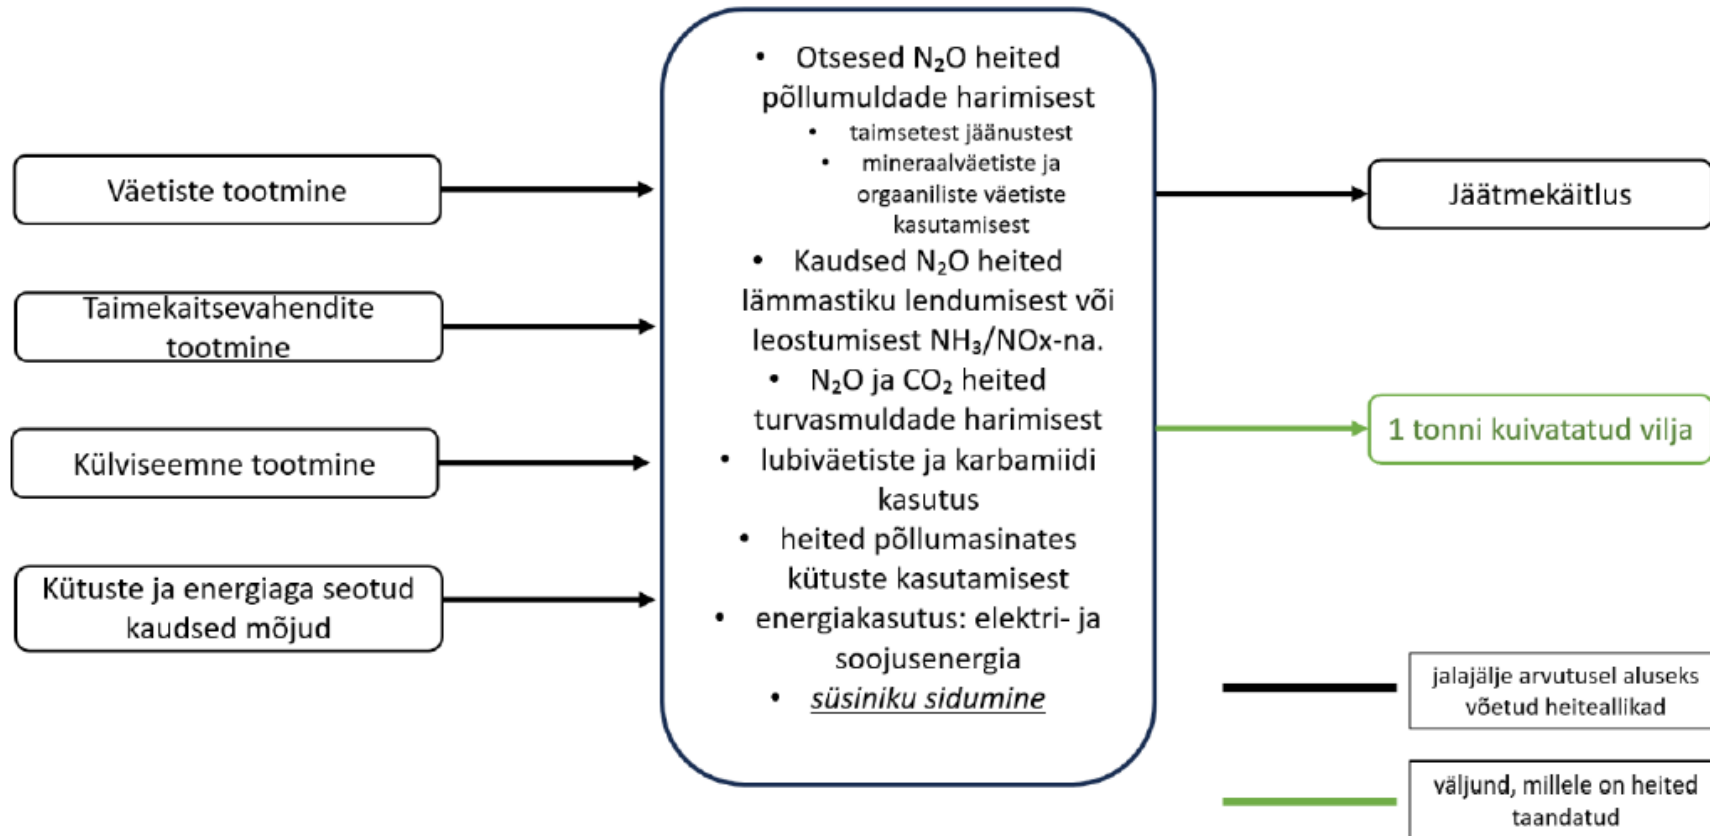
Väetiste tootmine

Taimekaitsevahendite tootmine

Külviseemne tootmine

Kütuste ja energiaga seotud kaudsed mõjud

- Otsesed $N_2O$ heited põllumuldade harimisest
  - taimsetest jäänustest
  - mineraalväetiste ja orgaaniliste väetiste kasutamisest
- Kaudsed $N_2O$ heited lämmastiku lendumisest või leostumisest $NH_3$/NOx-na.
- $N_2O$ ja $CO_2$ heited turvasmuldade harimisest
- lubiväetiste ja karbamiidi kasutus
- heited põllumasinates kütuste kasutamisest
- energiakasutus: elektri- ja soojusenergia
- süsiniku sidumine

Jäätmekäitlus

1 tonni kuivatatud vilja

jalajälje arvutusel aluseks võetud heiteallikad

väljund, millele on heited taandatud